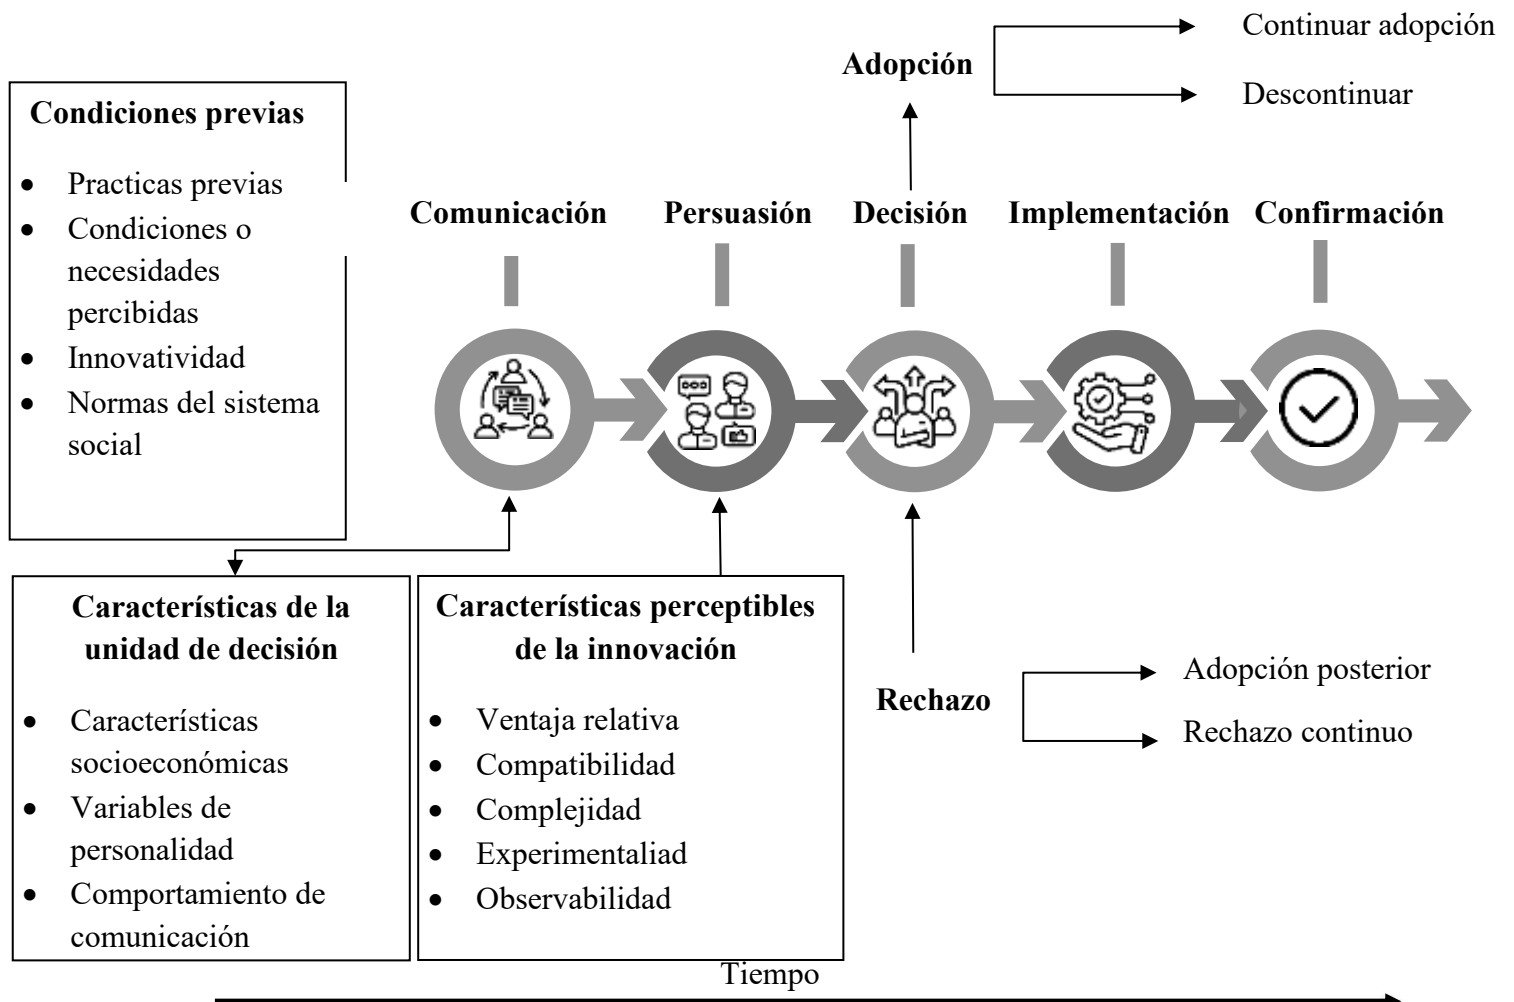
Adopción

Continuar adopción

Descontinuar

**Condiciones previas**

- Practicas previas
- Condiciones o necesidades percibidas
- Innovatividad
- Normas del sistema social

Comunicación

Persuasión

Decisión

Implementación

Confirmación

**Características de la unidad de decisión**

- Características socioeconómicas
- Variables de personalidad
- Comportamiento de comunicación

**Características perceptibles de la innovación**

- Ventaja relativa
- Compatibilidad
- Complejidad
- Experimentaliad
- Observabilidad

Rechazo

Adopción posterior

Rechazo continuo

Tiempo